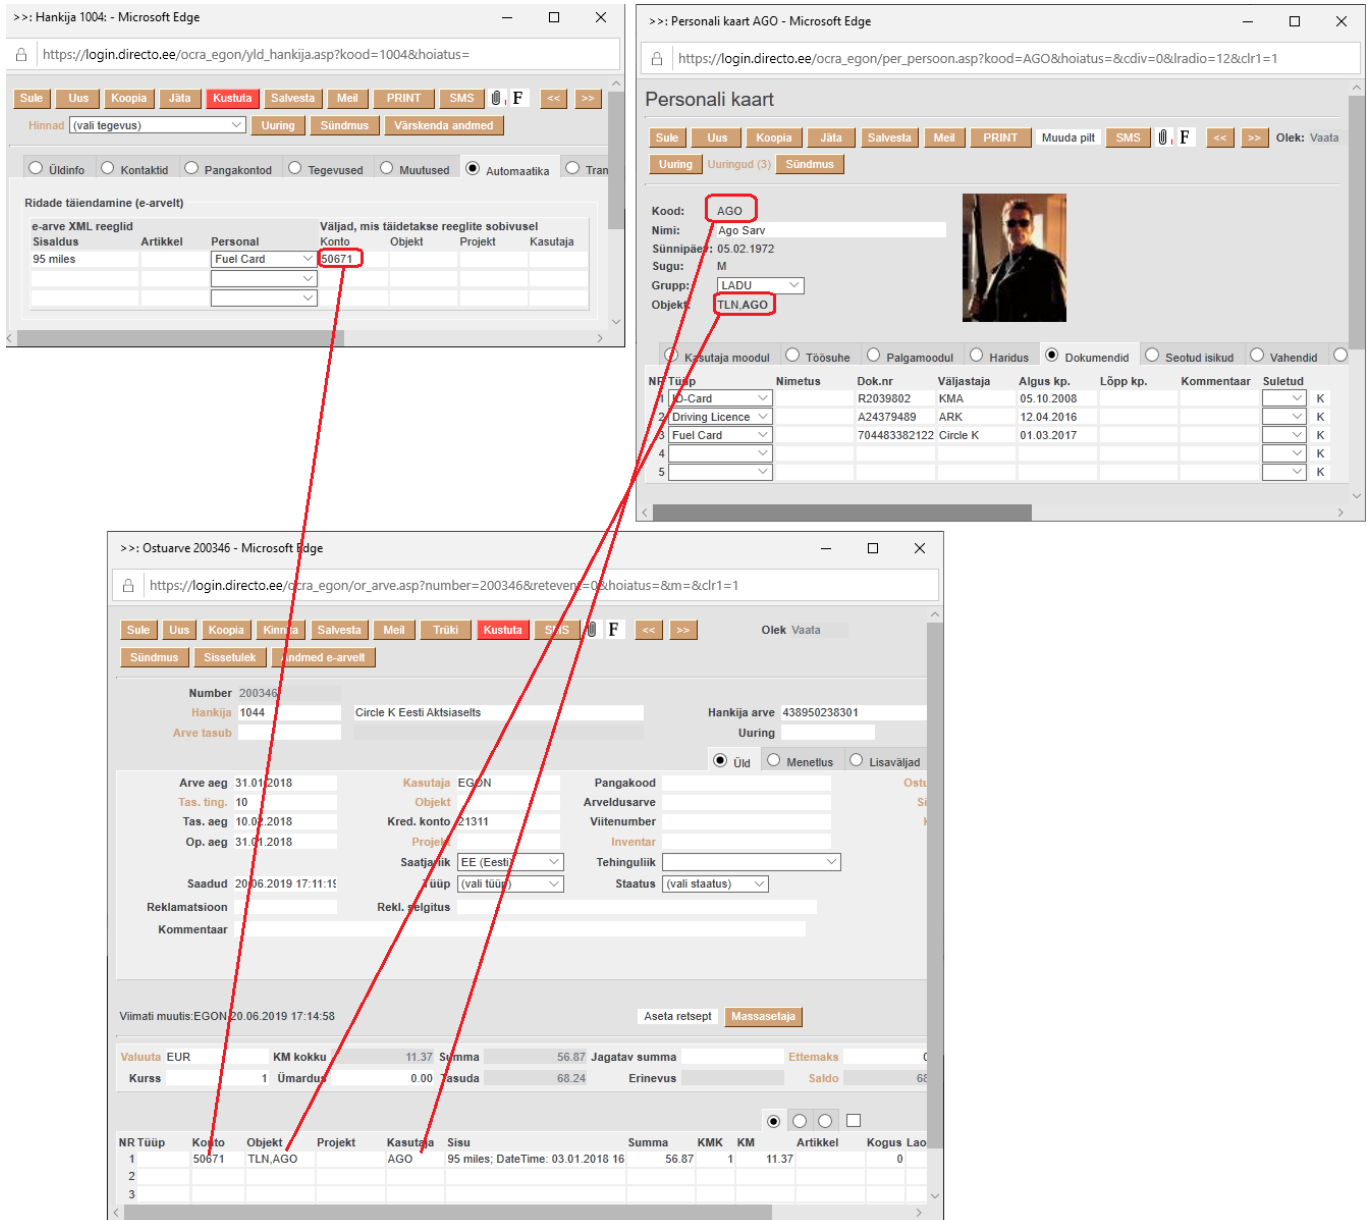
>>: Hankija 1004: - Microsoft Edge

https://login.directo.ee/ocra_egon/yld_hankija.asp?kood=1004&hoiatus=

Sule Uus Koopia Jäta Kustuta Salvesta Meil PRINT SMS F << >>

Hinnad (vali tegevus) Uuring Sündmus Värskenda andmed

Üldinfo Kontaktid Pangakontod Tegevused Muutused Automaatika Tran

Ridade täiendamine (e-arvelt)

e-arve XML reeglid Väljad, mis täidetakse reeglite sobivusel

| Sisaldus | Artikkel | Personal | Konto | Objekt | Projekt | Kasutaja |
|---|---|---|---|---|---|---|
| 95 miles | | Fuel Card | 50671 | | | |

>>: Personali kaart AGO - Microsoft Edge

https://login.directo.ee/ocra_egon/per_persoon.asp?kood=AGO&hoiatus=&cdiv=0&lradio=12&clr1=1

Personali kaart

Sule Uus Koopia Jäta Salvesta Meil PRINT Muuda pilt SMS F << >> Olek: Vaata

Uuring Uuringud (3) Sündmus

Kood: AGO
Nimi: Ago Sarv
Sünnipäev: 05.02.1972
Sugu: M
Grupp: LADU
Objekt: TLN,AGO

Kasutaja moodul Töösuhe Palgamoodul Haridus Dokumendid Seotud isikud Vahendid

| NR | Tüüp | Nimetus | Dok.nr | Väljastaja | Algus kp. | Lõpp kp. | Kommentaar | Suletud | |
|---|---|---|---|---|---|---|---|---|---|
| 1 | ID-Card | | R2039802 | KMA | 05.10.2008 | | | | K |
| 2 | Driving Licence | | A24379489 | ARK | 12.04.2016 | | | | K |
| 3 | Fuel Card | | 704483382122 | Circle K | 01.03.2017 | | | | K |
| 4 | | | | | | | | | K |
| 5 | | | | | | | | | K |

>>: Ostuarve 200346 - Microsoft Edge

https://login.directo.ee/ocra_egon/or_arve.asp?number=200346&reteven=0&hoiatus=&m=&clr1=1

Sule Uus Koopia Kinnita Salvesta Meil Trüki Kustuta SMS F << >> Olek Vaata

Sündmus Sissetulek Andmed e-arvelt

Number 200346
Hankija 1044 Circle K Eesti Aktsiaselts Hankija arve 438950238301
Arve tasub Uuring

Üld Menetlus Lisaväljad

Arve aeg 31.01.2018 Kasutaja EGON Pangakood Ostu
Tas. ting. 10 Objekt Arveldusarve Si
Tas. aeg 10.02.2018 Kred. konto 21311 Viitenumber
Op. aeg 31.01.2018 Projekt Inventar
Saatja riik EE (Eesti) Tehinguliik
Saadud 20.06.2019 17:11:1 Tüüp (vali tüüp) Staatus (vali staatus)
Reklamatsioon Rekl. selgitus
Kommentaar

Viimati muutis:EGON 20.06.2019 17:14:58 Aseta retsept Massasetaja

Valuuta EUR KM kokku 11.37 Summa 56.87 Jagatav summa Ettemaks 0
Kurss 1 Ümardus 0.00 Tasuda 68.24 Erinevus Saldo 68

| NR | Tüüp | Konto | Objekt | Projekt | Kasutaja | Sisu | Summa | KMK | KM | Artikkel | Kogus | Lao |
|---|---|---|---|---|---|---|---|---|---|---|---|---|
| 1 | | 50671 | TLN,AGO | | AGO | 95 miles; DateTime: 03.01.2018 16 | 56.87 | 1 | 11.37 | | 0 | |
| 2 | | | | | | | | | | | | |
| 3 | | | | | | | | | | | | |